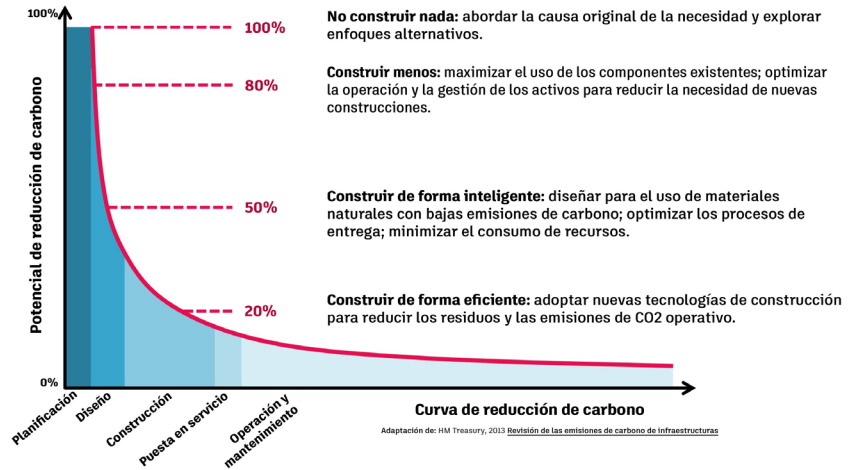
100%

Potencial de reducción de carbono

0%

100%

80%

50%

20%

No construir nada: abordar la causa original de la necesidad y explorar enfoques alternativos.

Construir menos: maximizar el uso de los componentes existentes; optimizar la operación y la gestión de los activos para reducir la necesidad de nuevas construcciones.

Construir de forma inteligente: diseñar para el uso de materiales naturales con bajas emisiones de carbono; optimizar los procesos de entrega; minimizar el consumo de recursos.

Construir de forma eficiente: adoptar nuevas tecnologías de construcción para reducir los residuos y las emisiones de CO2 operativo.

Planificación

Diseño

Construcción

Puesta en servicio

Operación y mantenimiento

Curva de reducción de carbono

Adaptación de: HM Treasury, 2013 Revisión de las emisiones de carbono de infraestructuras